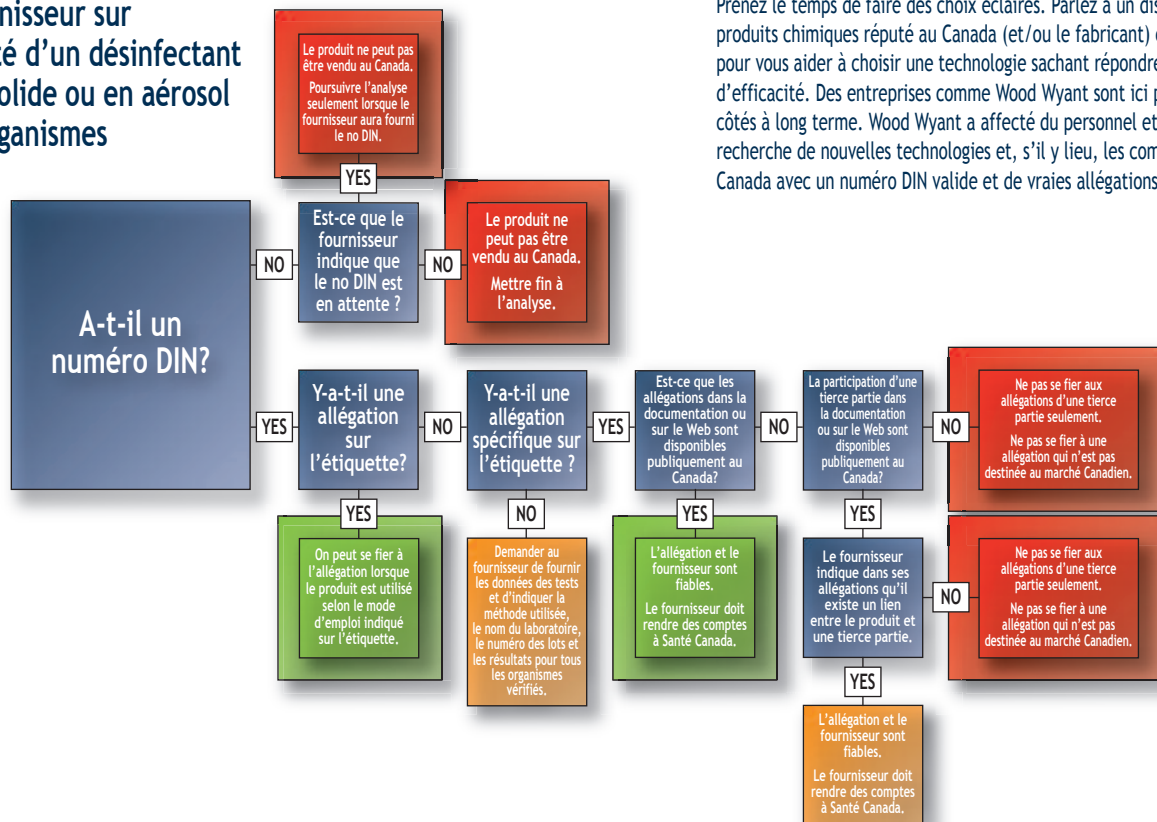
nisseur sur
té d'un désinfectant
olide ou en aérosol
ganismes

Prenez le temps de faire des choix éclairés. Parlez à un dis
produits chimiques réputé au Canada (et/ou le fabricant) c
pour vous aider à choisir une technologie sachant répondre
d'efficacité. Des entreprises comme Wood Wyant sont ici p
côtés à long terme. Wood Wyant a affecté du personnel et
recherche de nouvelles technologies et, s'il y lieu, les com
Canada avec un numéro DIN valide et de vraies allégations

Le produit ne peut pas être vendu au Canada. Poursuivre l'analyse seulement lorsque le fournisseur aura fourni le no DIN.

YES

Est-ce que le fournisseur indique que le no DIN est en attente ?

NO

Le produit ne peut pas être vendu au Canada. Mettre fin à l'analyse.

NO

A-t-il un numéro DIN?

YES

Y-a-t-il une allégation sur l'étiquette?

NO

Y-a-t-il une allégation spécifique sur l'étiquette ?

YES

Est-ce que les allégations dans la documentation ou sur le Web sont disponibles publiquement au Canada?

NO

La participation d'une tierce partie dans la documentation ou sur le Web sont disponibles publiquement au Canada?

NO

Ne pas se fier aux allégations d'une tierce partie seulement. Ne pas se fier à une allégation qui n'est pas destinée au marché Canadien.

YES

On peut se fier à l'allégation lorsque le produit est utilisé selon le mode d'emploi indiqué sur l'étiquette.

NO

Demander au fournisseur de fournir les données des tests et d'indiquer la méthode utilisée, le nom du laboratoire, le numéro des lots et les résultats pour tous les organismes vérifiés.

YES

L'allégation et le fournisseur sont fiables. Le fournisseur doit rendre des comptes à Santé Canada.

YES

Le fournisseur indique dans ses allégations qu'il existe un lien entre le produit et une tierce partie.

NO

Ne pas se fier aux allégations d'une tierce partie seulement. Ne pas se fier à une allégation qui n'est pas destinée au marché Canadien.

YES

L'allégation et le fournisseur sont fiables. Le fournisseur doit rendre des comptes à Santé Canada.